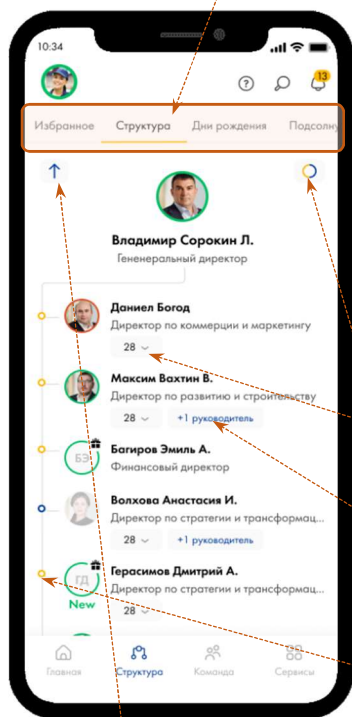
10:34

13

Избранное Структура Дни рождения Подсолну

Владимир Сорокин Л.
Генеральный директор

Даниел Богод
Директор по коммерции и маркетингу
28

Максим Вахтин В.
Директор по развитию и строительству
28 +1 руководитель

БЭ
Багиров Эмиль А.
Финансовый директор

Волхова Анастасия И.
Директор по стратегии и трансформац...
28 +1 руководитель

ГД
New
Герасимов Дмитрий А.
Директор по стратегии и трансформац...
28

Главная Структура Команда Сервисы